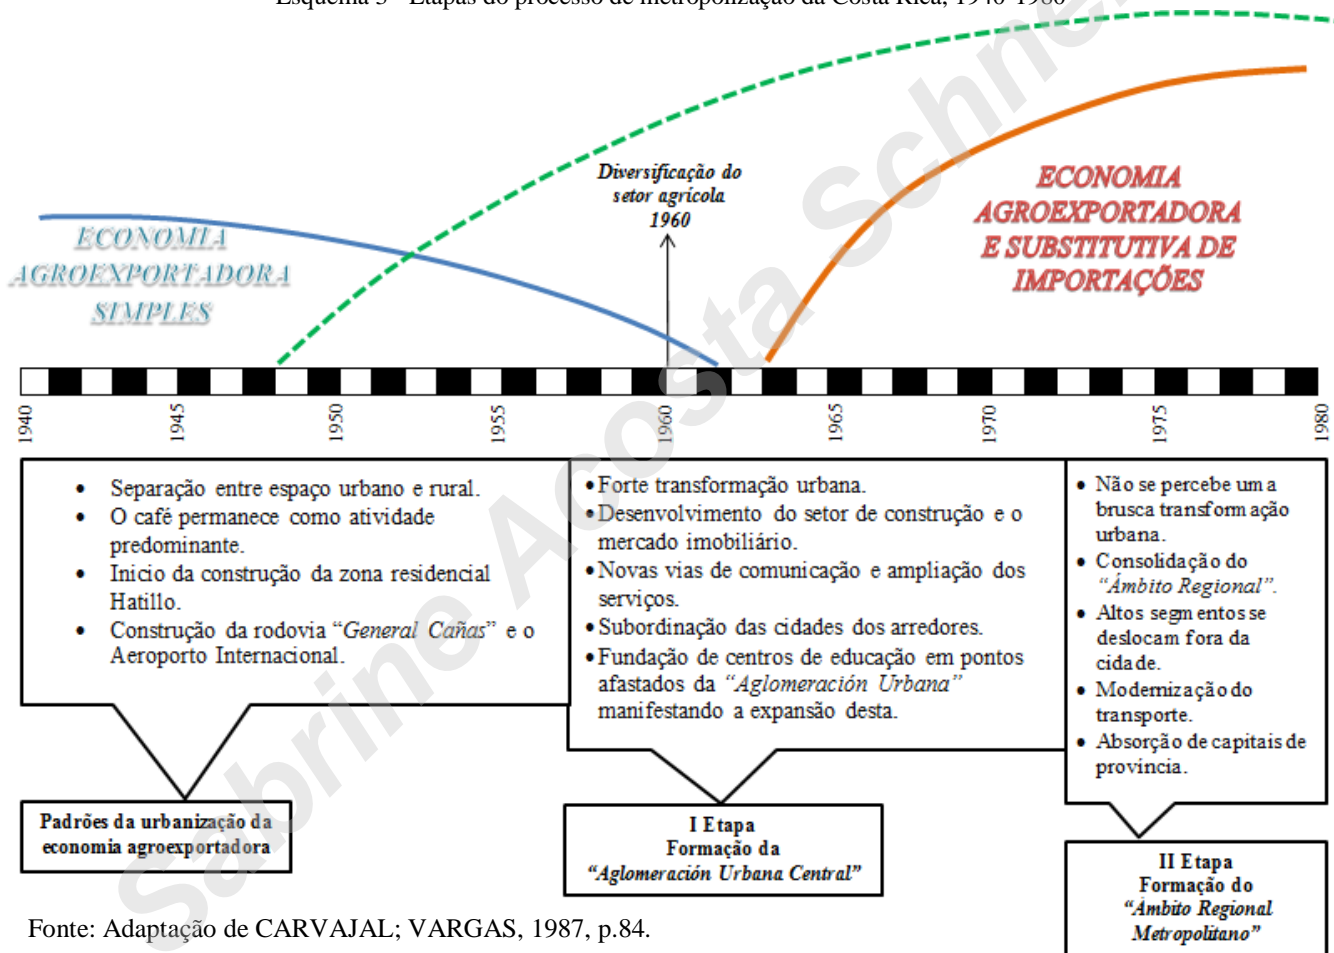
Esquema 3 - Etapas do processo de metropolização da Costa Rica, 1940-1980

ECONOMIA AGROEXPORTADORA SIMPLES

Diversificação do setor agrícola 1960

ECONOMIA AGROEXPORTADORA E SUBSTITUTIVA DE IMPORTAÇÕES

1940 1945 1950 1955 1960 1965 1970 1975 1980

• Separação entre espaço urbano e rural.
• O café permanece como atividade predominante.
• Inicio da construção da zona residencial Hatillo.
• Construção da rodovia "General Cañas" e o Aeroporto Internacional.

• Forte transformação urbana.
• Desenvolvimento do setor de construção e o mercado imobiliário.
• Novas vias de comunicação e ampliação dos serviços.
• Subordinação das cidades dos arredores.
• Fundação de centros de educação em pontos afastados da "Aglomeración Urbana" manifestando a expansão desta.

• Não se percebe uma brusca transformação urbana.
• Consolidação do "Âmbito Regional".
• Altos segmentos se deslocam fora da cidade.
• Modernização do transporte.
• Absorção de capitais de provincia.

Padrões da urbanização da economia agroexportadora

I Etapa
Formação da
"Aglomeración Urbana Central"

II Etapa
Formação do
"Âmbito Regional Metropolitano"

Fonte: Adaptação de CARVAJAL; VARGAS, 1987, p.84.

Sabrine Acosta Schne